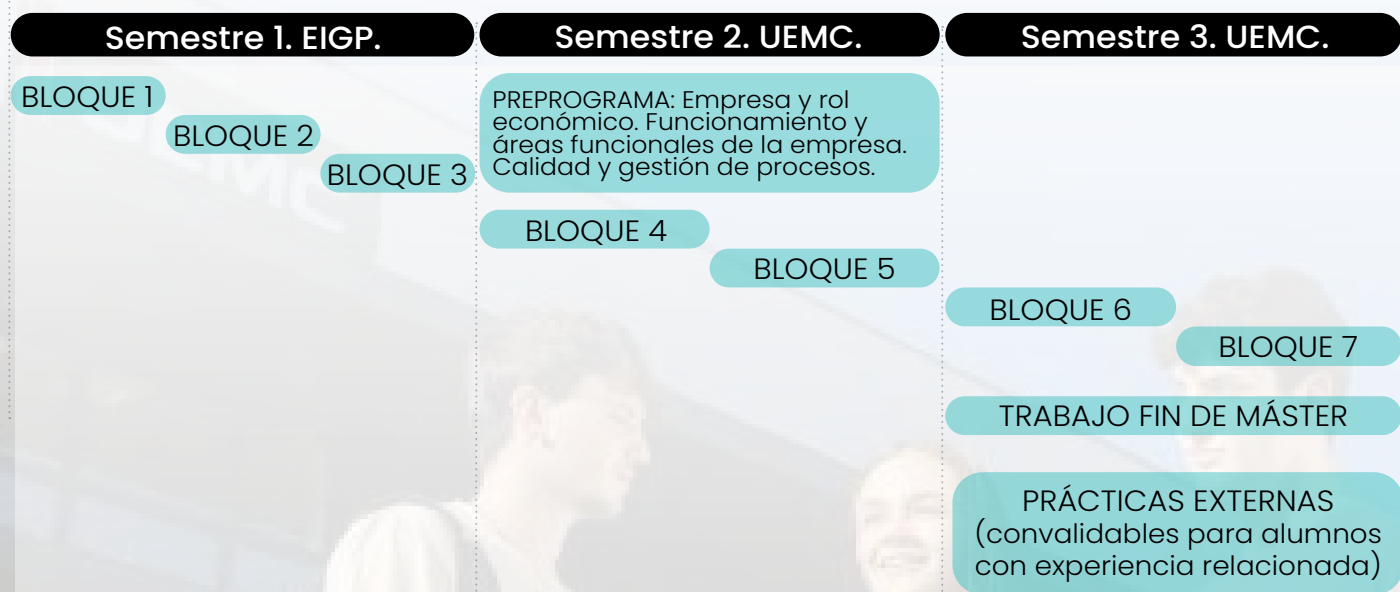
Semestre 1. EIGP.

BLOQUE 1

BLOQUE 2

BLOQUE 3

Semestre 2. UEMC.

PREPROGRAMA: Empresa y rol económico. Funcionamiento y áreas funcionales de la empresa. Calidad y gestión de procesos.

BLOQUE 4

BLOQUE 5

Semestre 3. UEMC.

BLOQUE 6

BLOQUE 7

TRABAJO FIN DE MÁSTER

PRÁCTICAS EXTERNAS (convalidables para alumnos con experiencia relacionada)